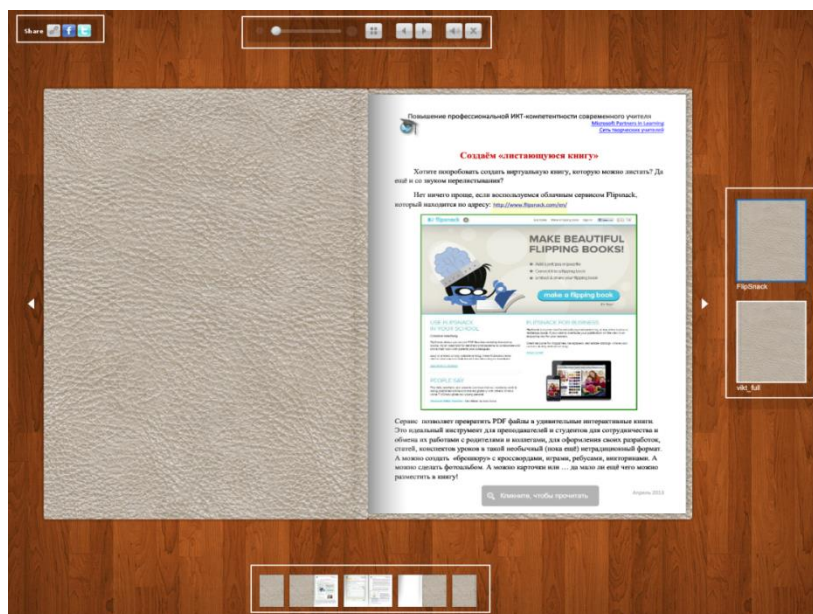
Share

Повышение профессиональной ИКТ-компетентности современного учителя
Microsoft Partners in Learning
Сеть творческих учителей

Создаём «листающуюся книгу»

Хотите попробовать создать виртуальную книгу, которую можно листать? Да ещё и со звуком перелистывания?

Нет ничего проще, если воспользуемся облачным сервисом Flipsnack, который находится по адресу: http://www.flipsnack.com/en/

MAKE BEAUTIFUL FLIPPING BOOKS!

make a flipping book

USE FLIPSNACK IN YOUR SCHOOL

FLIPSNACK FOR BUSINESS

PEOPLE SAY

Сервис позволяет превратить PDF файлы в удивительные интерактивные книги. Это идеальный инструмент для преподавателей и студентов для сотрудничества и обмена их работами с родителями и коллегами, для оформления своих разработок, статей, конспектов уроков в такой необычный (пока ещё) нетрадиционный формат. А можно создать «брошюру» с кроссвордами, играми, ребусами, викторинами. А можно сделать фотоальбом. А можно карточки или … да мало ли ещё чего можно разместить в книгу!

Кликните, чтобы прочитать

Апрель 2013

FlipSnack

vikt_full